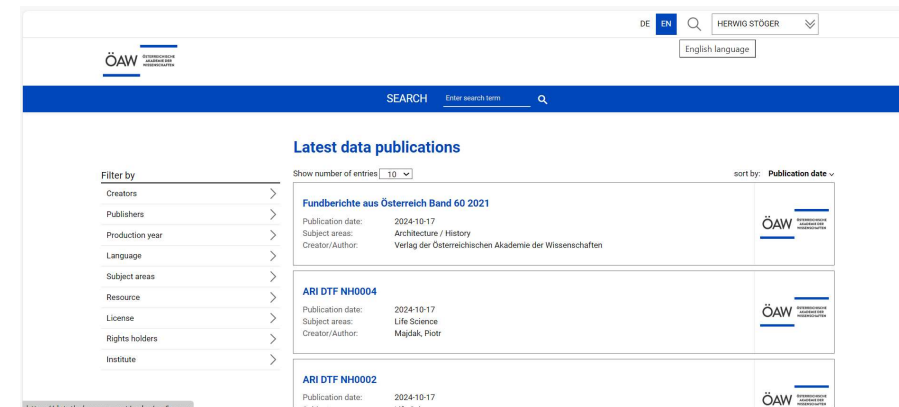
DE EN HERWIG STÖGER

English language

ÖAW ÖSTERREICHISCHE AKADEMIE DER WISSENSCHAFTEN

SEARCH Enter search term

Latest data publications

Filter by

Creators

Publishers

Production year

Language

Subject areas

Resource

License

Rights holders

Institute

Show number of entries 10

sort by: Publication date

Fundberichte aus Österreich Band 60 2021

Publication date: 2024-10-17
Subject areas: Architecture / History
Creator/Author: Verlag der Österreichischen Akademie der Wissenschaften

ÖAW ÖSTERREICHISCHE AKADEMIE DER WISSENSCHAFTEN

ARI DTF NH0004

Publication date: 2024-10-17
Subject areas: Life Science
Creator/Author: Majdak, Piotr

ÖAW ÖSTERREICHISCHE AKADEMIE DER WISSENSCHAFTEN

ARI DTF NH0002

Publication date: 2024-10-17

ÖAW ÖSTERREICHISCHE AKADEMIE DER WISSENSCHAFTEN